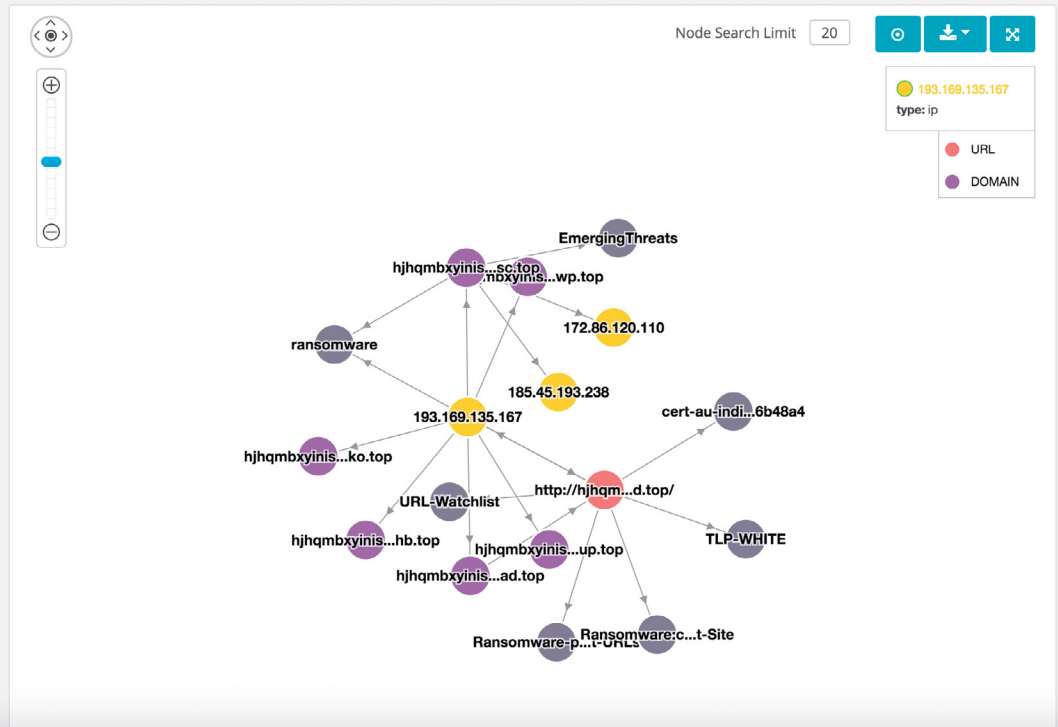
Node Search Limit 20

193.169.135.167
type: ip

URL

DOMAIN

EmergingThreats

hjhqmbxyinis...sc.top

mbxyinis...wp.top

172.86.120.110

ransomware

185.45.193.238

193.169.135.167

cert-au-indi...6b48a4

hjhqmbxyinis...ko.top

URL-Watchlist

http://hjhqm...d.top/

hjhqmbxyinis...hb.top

hjhqmbxyinis...up.top

TLP-WHITE

hjhqmbxyinis...ad.top

Ransomware-p...t-URLs

Ransomware:c...t-Site